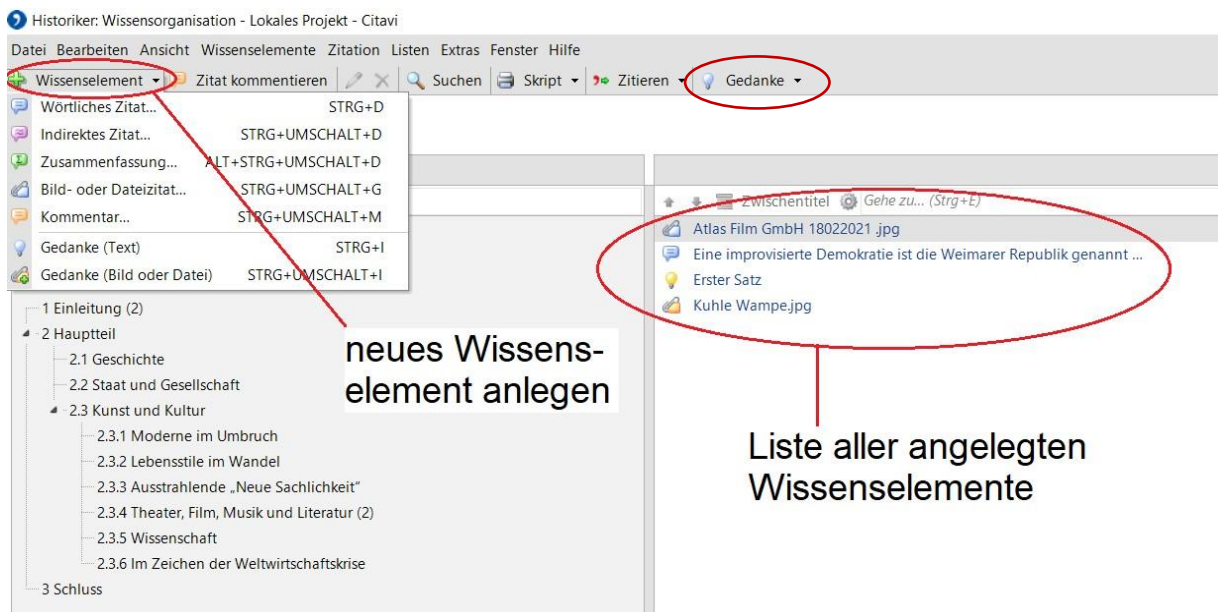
Historiker: Wissensorganisation - Lokales Projekt - Citavi

Datei Bearbeiten Ansicht Wissenselemente Zitation Listen Extras Fenster Hilfe

Wissenselement ▾ Zitat kommentieren Suchen Skript ▾ Zitieren ▾ Gedanke ▾

Wörtliches Zitat... STRG+D
Indirektes Zitat... STRG+UMSCHALT+D
Zusammenfassung... ALT+STRG+UMSCHALT+D
Bild- oder Dateizitat... STRG+UMSCHALT+G
Kommentar... STRG+UMSCHALT+M
Gedanke (Text) STRG+I
Gedanke (Bild oder Datei) STRG+UMSCHALT+I

1 Einleitung (2)
2 Hauptteil
2.1 Geschichte
2.2 Staat und Gesellschaft
2.3 Kunst und Kultur
2.3.1 Moderne im Umbruch
2.3.2 Lebensstile im Wandel
2.3.3 Ausstrahlende „Neue Sachlichkeit"
2.3.4 Theater, Film, Musik und Literatur (2)
2.3.5 Wissenschaft
2.3.6 Im Zeichen der Weltwirtschaftskrise
3 Schluss

neues Wissenselement anlegen

Zwischentitel Gehe zu... (Strg+E)
Atlas Film GmbH 18022021 .jpg
Eine improvisierte Demokratie ist die Weimarer Republik genannt ...
Erster Satz
Kuhle Wampe.jpg

Liste aller angelegten Wissenselemente